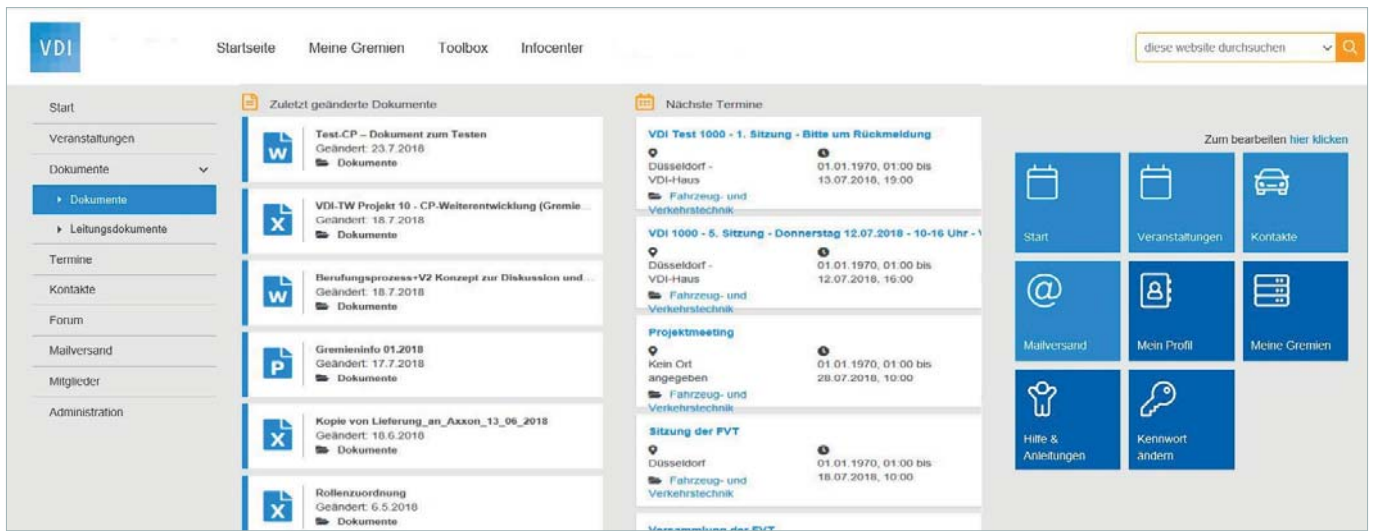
VDI

Startseite Meine Gremien Toolbox Infocenter

diese website durchsuchen

Start
Veranstaltungen
Dokumente
▸ Dokumente
▸ Leitungsdokumente
Termine
Kontakte
Forum
Mailversand
Mitglieder
Administration

Zuletzt geänderte Dokumente

W Test-CP – Dokument zum Testen
Geändert: 23.7.2018
Dokumente

X VDI-TW Projekt 10 - CP-Weiterentwicklung (Gremie...
Geändert: 18.7.2018
Dokumente

W Berufungsprozess+V2 Konzept zur Diskussion und...
Geändert: 18.7.2018
Dokumente

P Gremieninfo 01.2018
Geändert: 17.7.2018
Dokumente

X Kopie von Lieferung_an_Axxon_13_06_2018
Geändert: 18.6.2018
Dokumente

X Rollenzuordnung
Geändert: 6.5.2018
Dokumente

Nächste Termine

VDI Test 1000 - 1. Sitzung - Bitte um Rückmeldung
Düsseldorf - VDI-Haus
01.01.1970, 01:00 bis 13.07.2018, 19:00
Fahrzeug- und Verkehrstechnik

VDI 1000 - 5. Sitzung - Donnerstag 12.07.2018 - 10-16 Uhr - V
Düsseldorf - VDI-Haus
01.01.1970, 01:00 bis 12.07.2018, 16:00
Fahrzeug- und Verkehrstechnik

Projektmeeting
Kein Ort angegeben
01.01.1970, 01:00 bis 28.07.2018, 10:00
Fahrzeug- und Verkehrstechnik

Sitzung der FVT
Düsseldorf
01.01.1970, 01:00 bis 18.07.2018, 10:00
Fahrzeug- und Verkehrstechnik

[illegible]

Zum bearbeiten hier klicken

Start
Veranstaltungen
Kontakte
Mailversand
Mein Profil
Meine Gremien
Hilfe & Anleitungen
Kennwort ändern